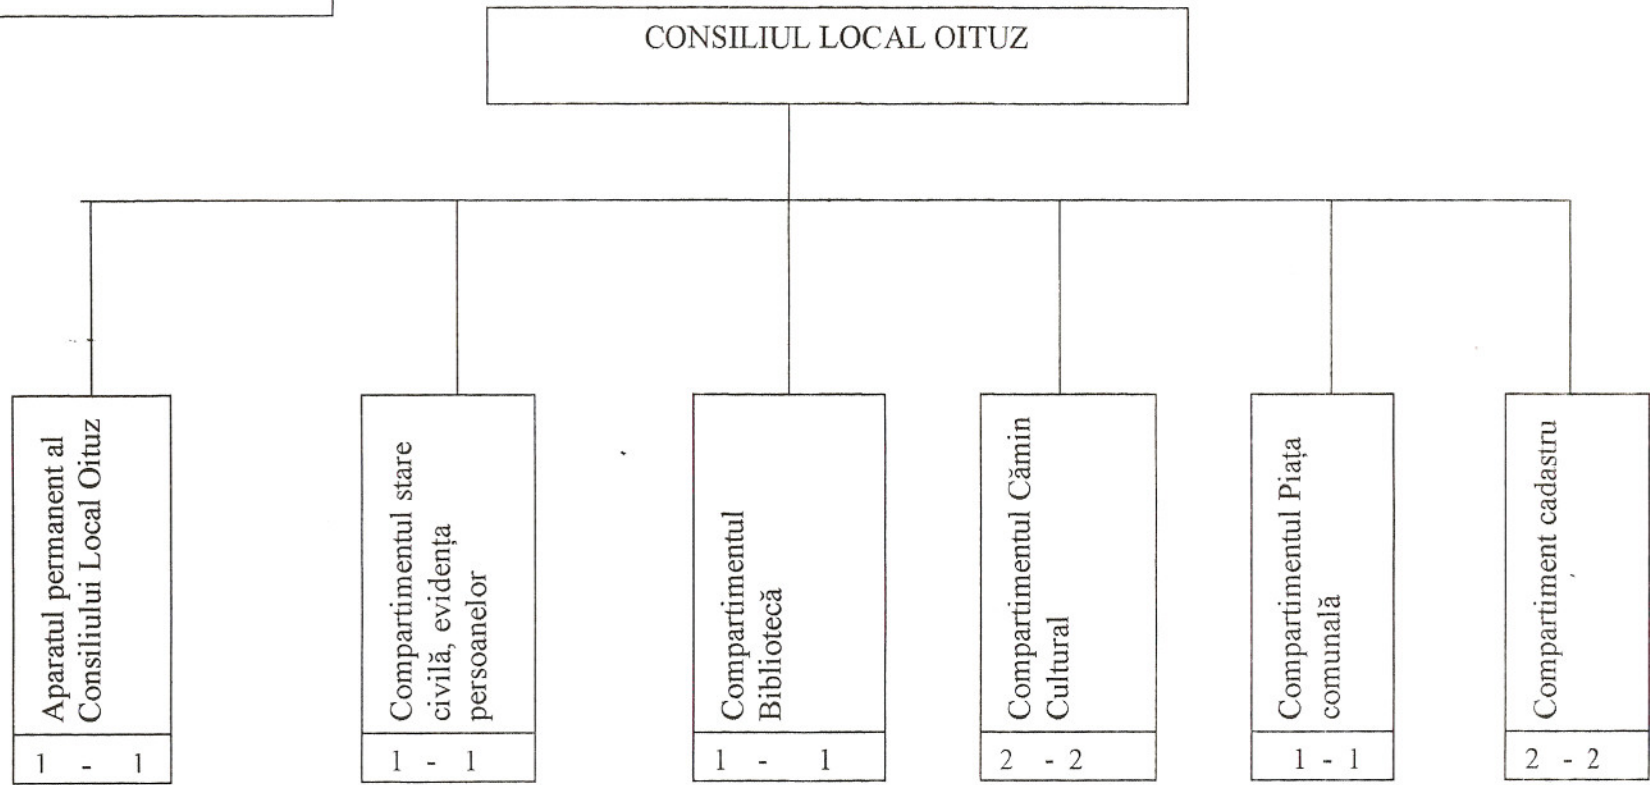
CONSILIUL LOCAL OITUZ

Aparatul permanent al Consiliului Local Oituz
1 - 1

Compartimentul stare civilă, evidența persoanelor
1 - 1

Compartimentul Bibliotecă
1 - 1

Compartimentul Cămin Cultural
2 - 2

Compartimentul Piața comunală
1 - 1

Compartiment cadastru
2 - 2